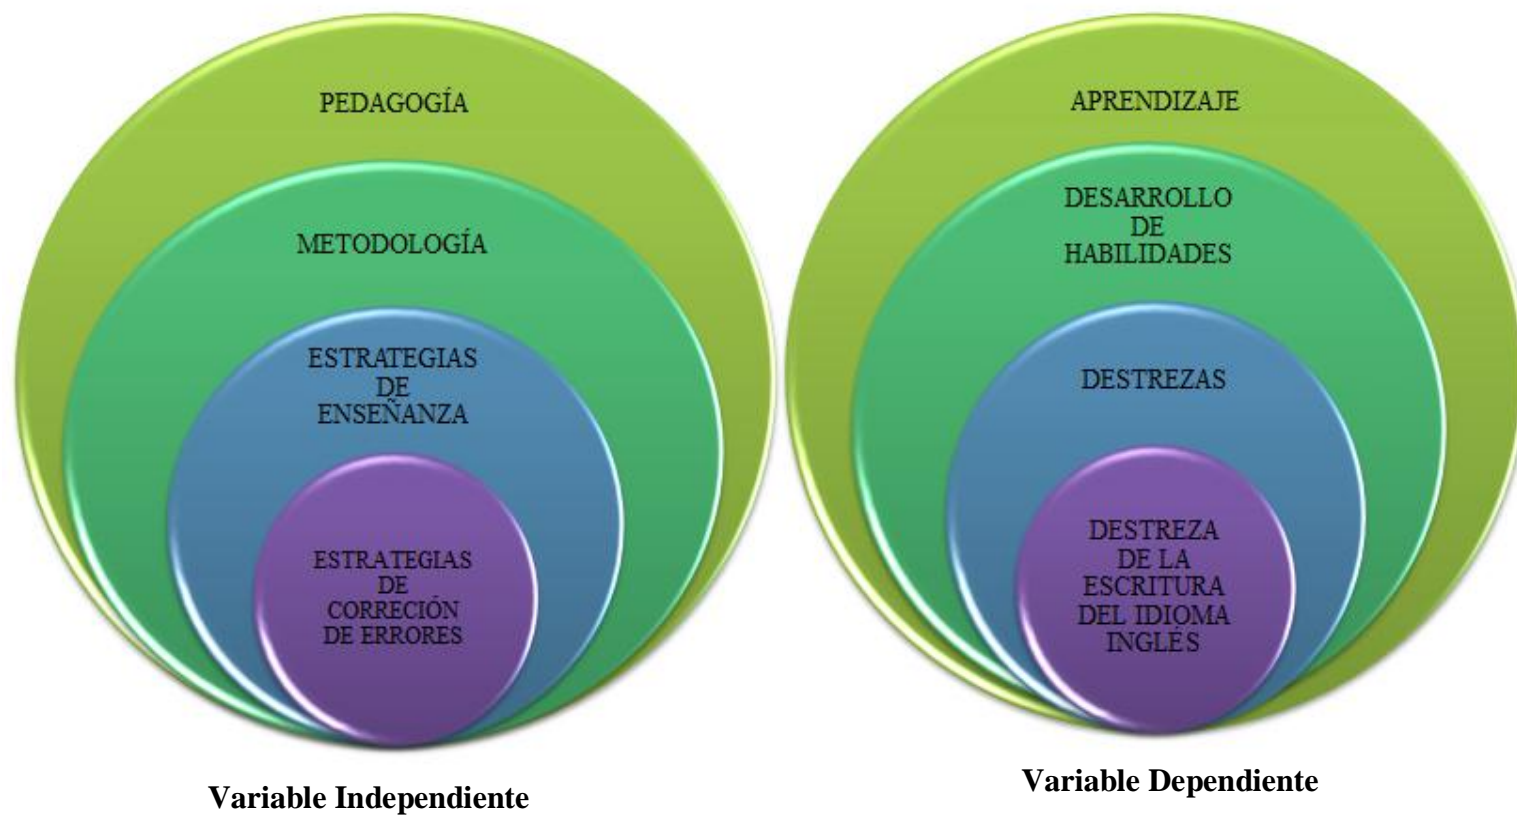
PEDAGOGÍA

METODOLOGÍA

ESTRATEGIAS DE ENSEÑANZA

ESTRATEGIAS DE CORRECIÓN DE ERRORES

Variable Independiente

APRENDIZAJE

DESARROLLO DE HABILIDADES

DESTREZAS

DESTREZA DE LA ESCRITURA DEL IDIOMA INGLÉS

Variable Dependiente